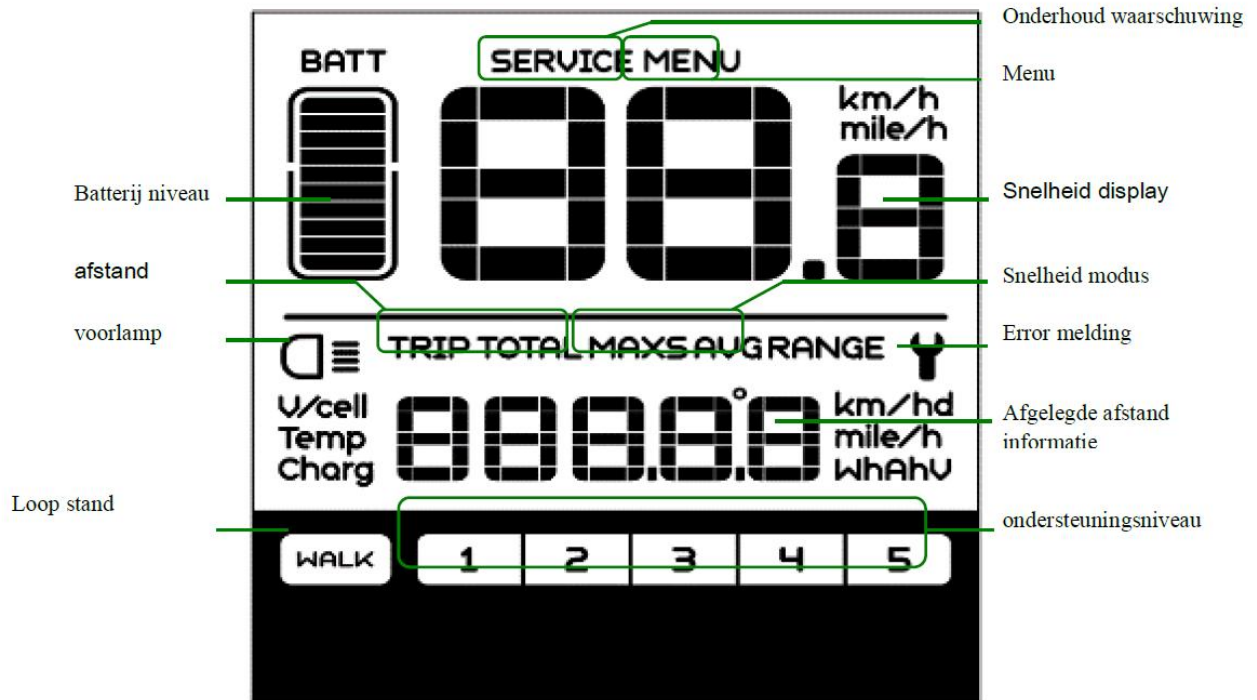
Onderhoud waarschuwing

Menu

BATT

SERVICE MENU

km/h
mile/h

Batterij niveau

Snelheid display

afstand

Snelheid modus

voorlamp

TRIP TOTAL MAXS AVG RANGE

Error melding

V/cell
Temp
Charg

km/hd
mile/h
WhAhV

Afgelegde afstand informatie

Loop stand

ondersteuningsniveau

WALK

1 2 3 4 5